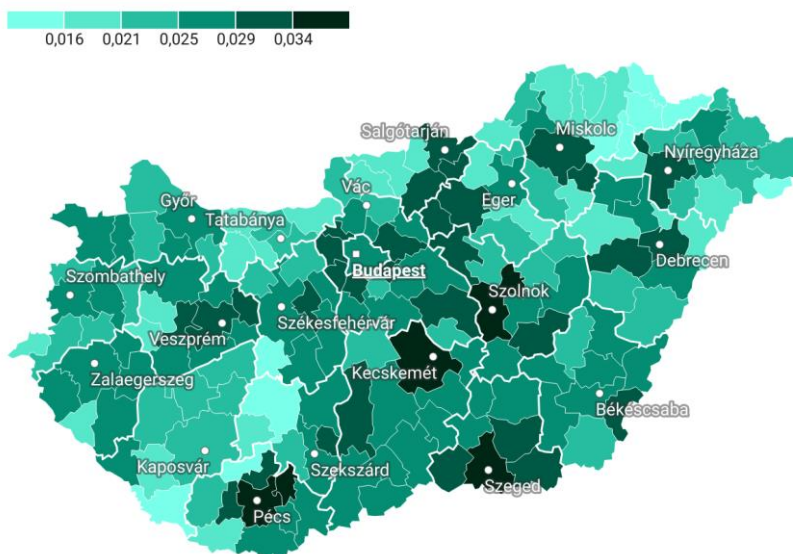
0,016 0,021 0,025 0,029 0,034

Salgótarján
Miskolc
Nyíregyháza
Győr
Vác
Eger
Tatabánya
Debrecen
Budapest
Szombathely
Szolnok
Székesfehérvár
Veszprém
Kecskemét
Zalaegerszeg
Békéscsaba
Kaposvár
Szekszárd
Szeged
Pécs